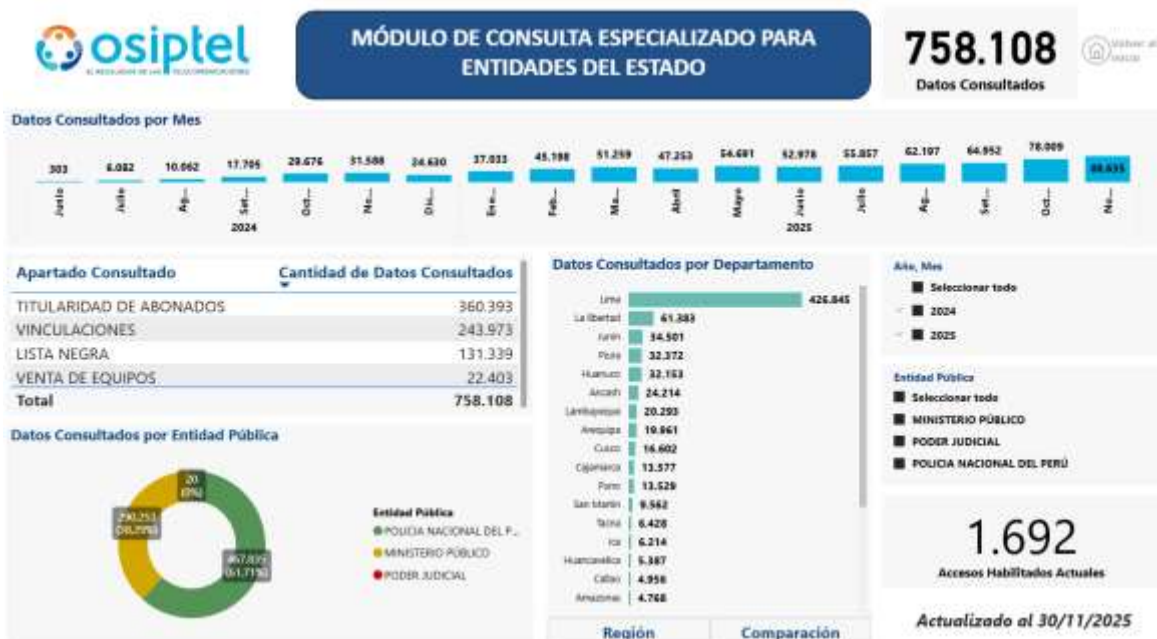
osiptel
EL REGULADOR DE LAS TELECOMUNICACIONES

MÓDULO DE CONSULTA ESPECIALIZADO PARA ENTIDADES DEL ESTADO

758.108
Datos Consultados

Volver al inicio

Datos Consultados por Mes

| 303 | 6.082 | 10.062 | 17.706 | 29.676 | 31.588 | 24.630 | 37.033 | 45.198 | 51.259 | 47.253 | 54.681 | 52.978 | 55.857 | 62.107 | 64.952 | 78.009 | 88.635 |
|---|---|---|---|---|---|---|---|---|---|---|---|---|---|---|---|---|---|
| Junio | Julio | Ag... | Set... | Oct... | No... | Di... | Ene... | Feb... | Ma... | Abril | Mayo | Junio | Julio | Ag... | Set... | Oct... | No... |

2024
2025

| Apartado Consultado | Cantidad de Datos Consultados |
|---|---|
| TITULARIDAD DE ABONADOS | 360.393 |
| VINCULACIONES | 243.973 |
| LISTA NEGRA | 131.339 |
| VENTA DE EQUIPOS | 22.403 |
| Total | 758.108 |

Datos Consultados por Entidad Pública

20 (0%)
290.253 (38,29%)
467.835 (61,71%)

Entidad Pública
POLICIA NACIONAL DEL P...
MINISTERIO PÚBLICO
PODER JUDICIAL

Datos Consultados por Departamento

| Lima | 426.845 |
|---|---|
| La libertad | 61.383 |
| Junin | 34.501 |
| Piura | 32.372 |
| Huanuco | 32.153 |
| Ancash | 24.214 |
| Lambayeque | 20.293 |
| Arequipa | 19.861 |
| Cusco | 16.602 |
| Cajamarca | 13.577 |
| Puno | 13.529 |
| San Martin | 9.562 |
| Tacna | 6.428 |
| Ica | 6.214 |
| Huancavelica | 5.387 |
| Callao | 4.956 |
| Amazonas | 4.768 |

Región
Comparación

Año, Mes
Seleccionar todo
2024
2025

Entidad Pública
Seleccionar todo
MINISTERIO PÚBLICO
PODER JUDICIAL
POLICIA NACIONAL DEL PERÚ

1.692
Accesos Habilitados Actuales

Actualizado al 30/11/2025